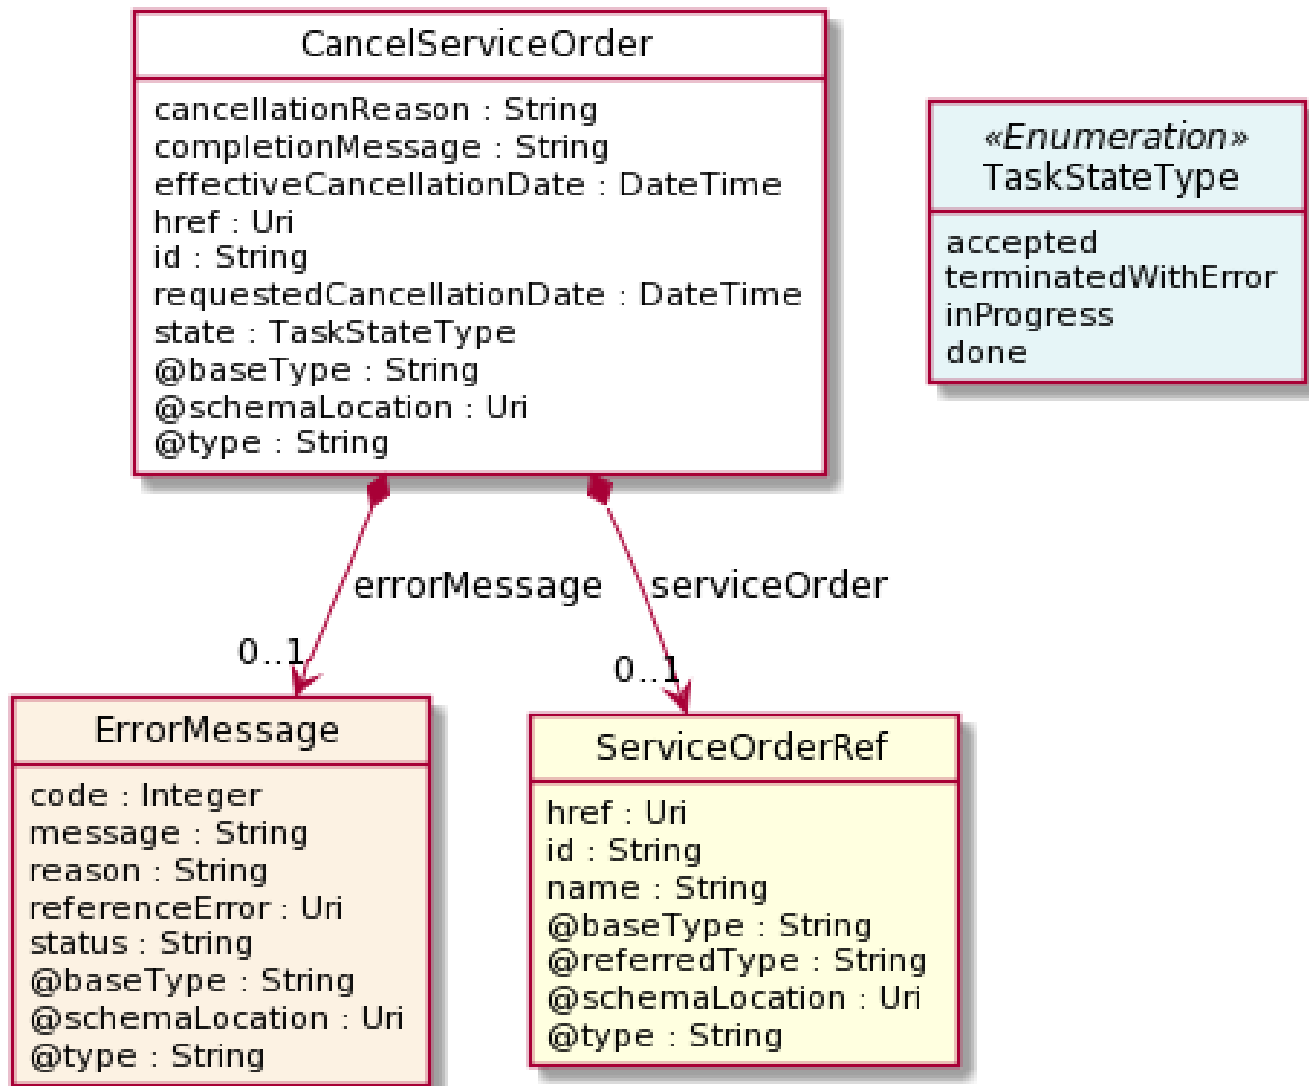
CancelServiceOrder

cancellationReason : String
completionMessage : String
effectiveCancellationDate : DateTime
href : Uri
id : String
requestedCancellationDate : DateTime
state : TaskStateType
@baseType : String
@schemaLocation : Uri
@type : String

«Enumeration»
TaskStateType

accepted
terminatedWithError
inProgress
done

errorMessage

serviceOrder

0..1

0..1

ErrorMessage

code : Integer
message : String
reason : String
referenceError : Uri
status : String
@baseType : String
@schemaLocation : Uri
@type : String

ServiceOrderRef

href : Uri
id : String
name : String
@baseType : String
@referredType : String
@schemaLocation : Uri
@type : String